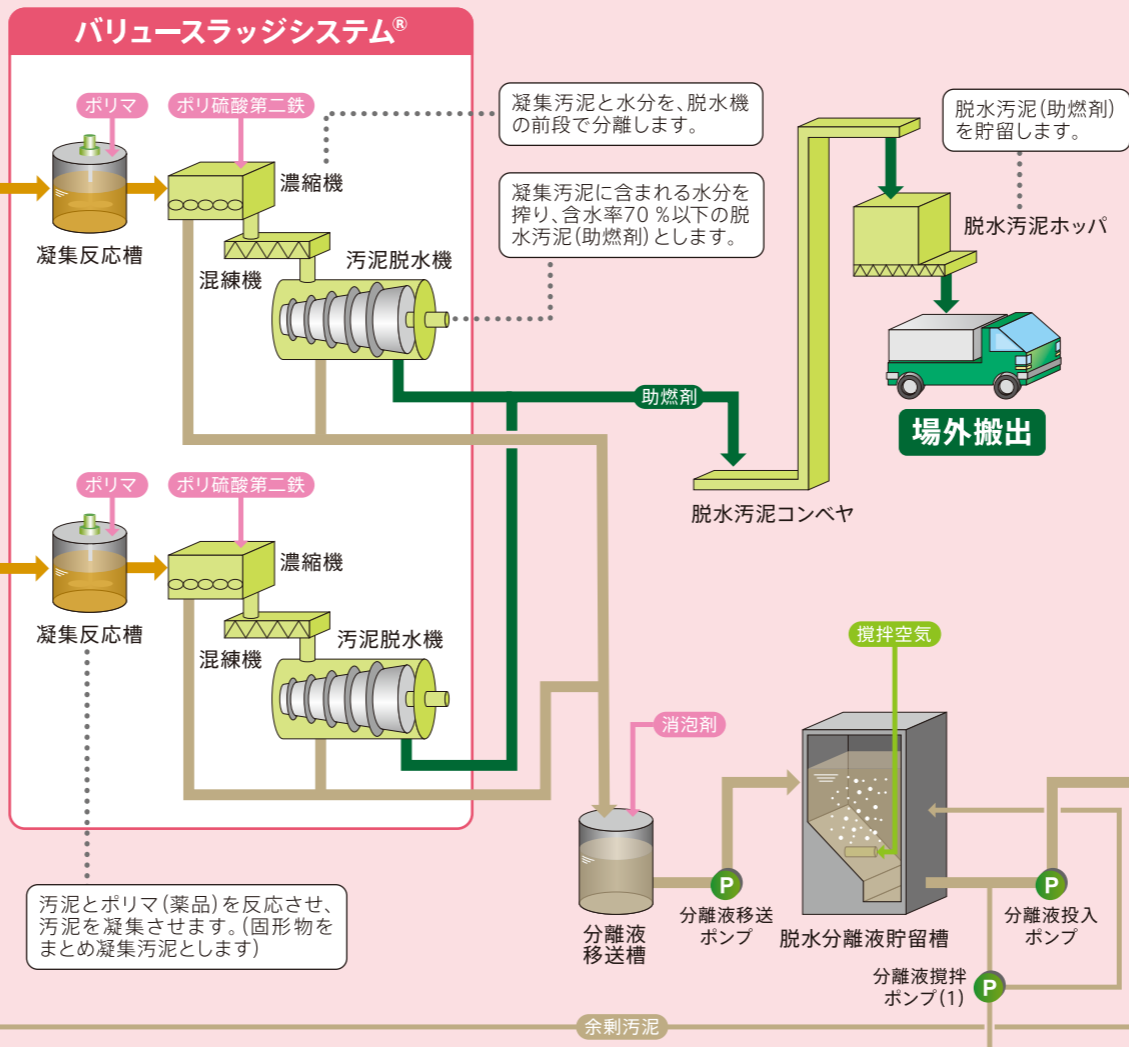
バリュースラッジシステム®

ポリマ
ポリ硫酸第二鉄
凝集反応槽
濃縮機
混練機
汚泥脱水機

凝集汚泥と水分を、脱水機の前段で分離します。

凝集汚泥に含まれる水分を搾り、含水率70 %以下の脱水汚泥(助燃剤)とします。

脱水汚泥(助燃剤)を貯留します。

脱水汚泥ホッパ

場外搬出

助燃剤

脱水汚泥コンベヤ

ポリマ
ポリ硫酸第二鉄
凝集反応槽
濃縮機
混練機
汚泥脱水機

攪拌空気

消泡剤

汚泥とポリマ(薬品)を反応させ、汚泥を凝集させます。(固形物をまとめ凝集汚泥とします)

分離液移送槽

P
分離液移送ポンプ

脱水分離液貯留槽

P
分離液投入ポンプ

P
分離液攪拌ポンプ(1)

余剰汚泥